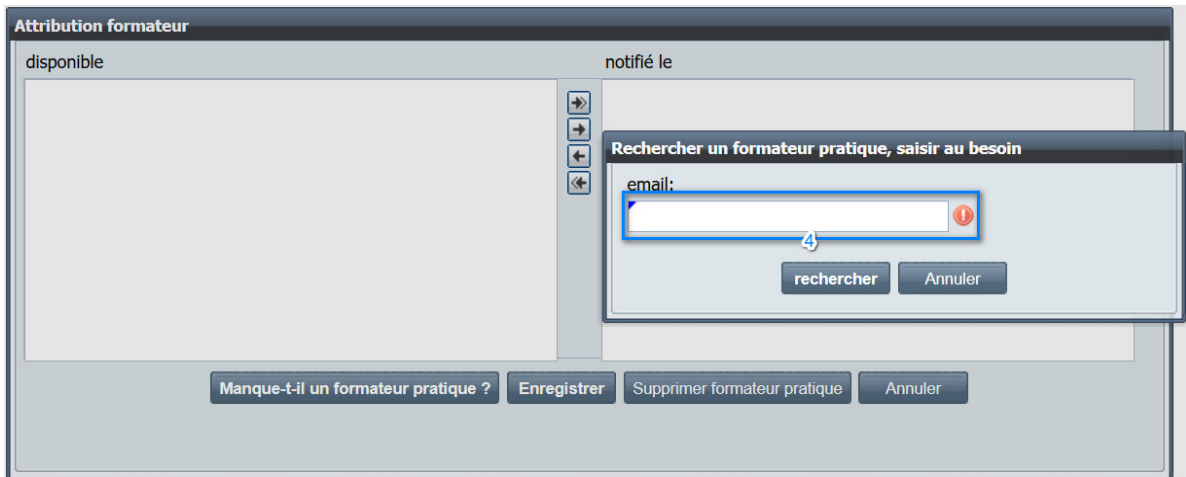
Attribution formateur

disponible

notifié le

Rechercher un formateur pratique, saisir au besoin

email:

4

rechercher

Annuler

Manque-t-il un formateur pratique ?

Enregistrer

Supprimer formateur pratique

Annuler